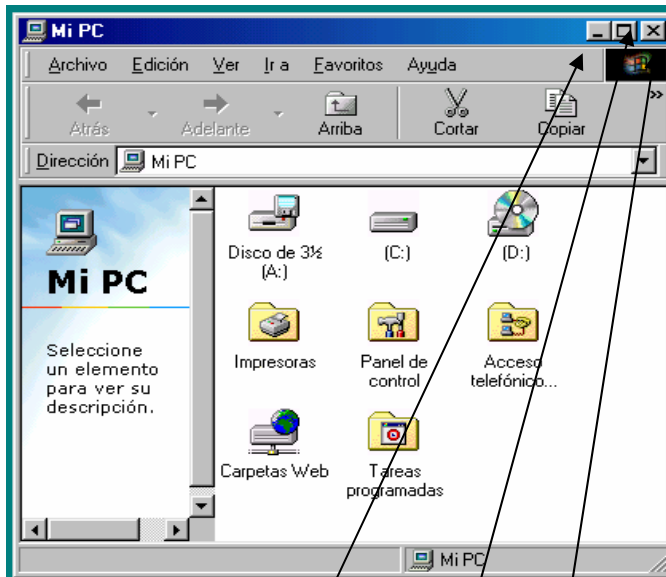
Mi PC

Archivo Edición Ver Ir a Favoritos Ayuda

Atrás Adelante Arriba Cortar Copiar

Dirección Mi PC

Mi PC

Seleccione un elemento para ver su descripción.

Disco de 3½ (A:)

(C:)

(D:)

Impresoras

Panel de control

Acceso telefónico...

Carpetas Web

Tareas programadas

Mi PC